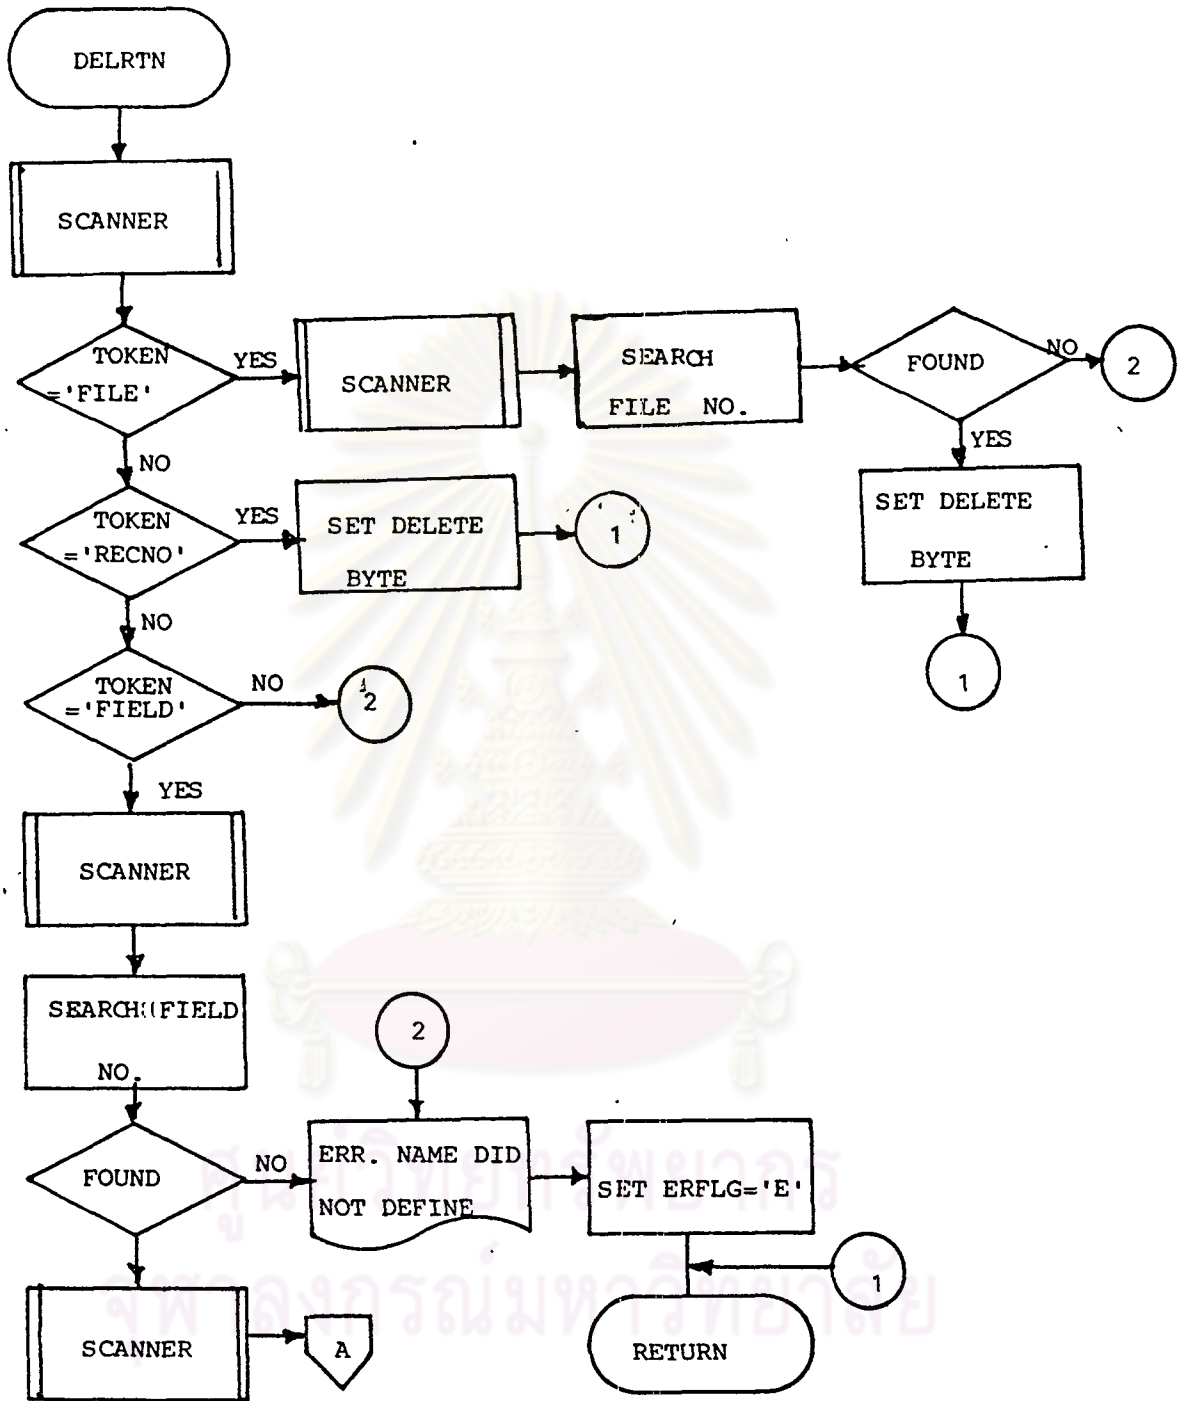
DELRTN

SCANNER

TOKEN ='FILE'

YES

SCANNER

SEARCH FILE NO.

FOUND

NO

2

YES

SET DELETE BYTE

1

NO

TOKEN ='RECNO'

YES

SET DELETE BYTE

1

NO

TOKEN ='FIELD'

NO

2

YES

SCANNER

SEARCH FIELD NO.

2

FOUND

NO

ERR. NAME DID NOT DEFINE

SET ERFLG='E'

1

SCANNER

A

RETURN

ศูนย์วิทยทรัพยากร
จุฬาลงกรณ์มหาวิทยาลัย